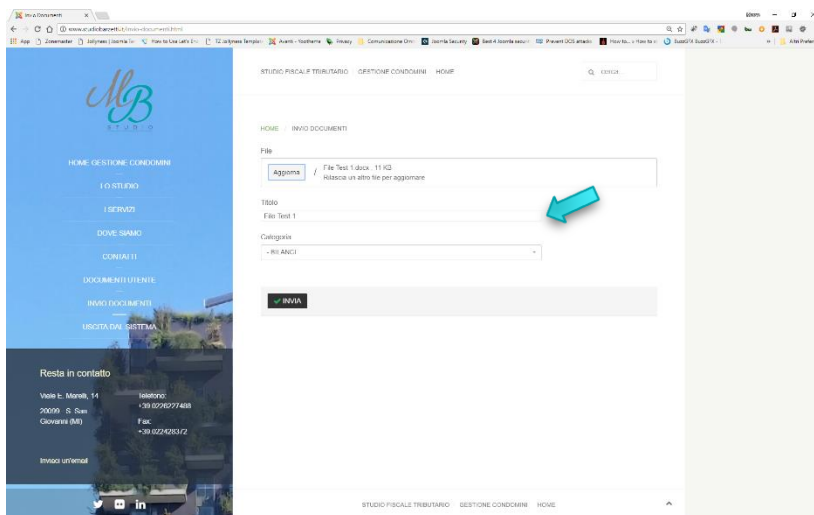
Invio Documenti

www.studiobarcetti.it/invio-documenti.html

App Zoosmaster Jollyness | Joomla Te How to Use Let's En 12 Jollyness Template Avanti - Yootheme Privacy Comunicazione Onv Joomla Security Best 4 Joomla securi Prevent DOS attacks How to... How to SuperPA SuperPA - I Altri Preferiti

Gianni

STUDIO FISCALE TRIBUTARIO GESTIONE CONDOMINI HOME

Cerca...

MB
STUDIO

HOME GESTIONE CONDOMINI

LO STUDIO

I SERVIZI

DOVE SIAMO

CONTATTI

DOCUMENTI UTENTE

INVIO DOCUMENTI

USCITA DAL SISTEMA

HOME / INVIO DOCUMENTI

File

Aggiorna / File Test 1.docx 11 KB
Rilascia un altro file per aggiornare

Titolo
File Test 1

Categoria
- BILANCI

✔ INVIA

Resta in contatto

Viale E. Marelli, 14
20099 S. San Giovanni (MI)

Telefono:
+39 0226227488

Fax:
+39 0224228372

Invia un'email

STUDIO FISCALE TRIBUTARIO GESTIONE CONDOMINI HOME